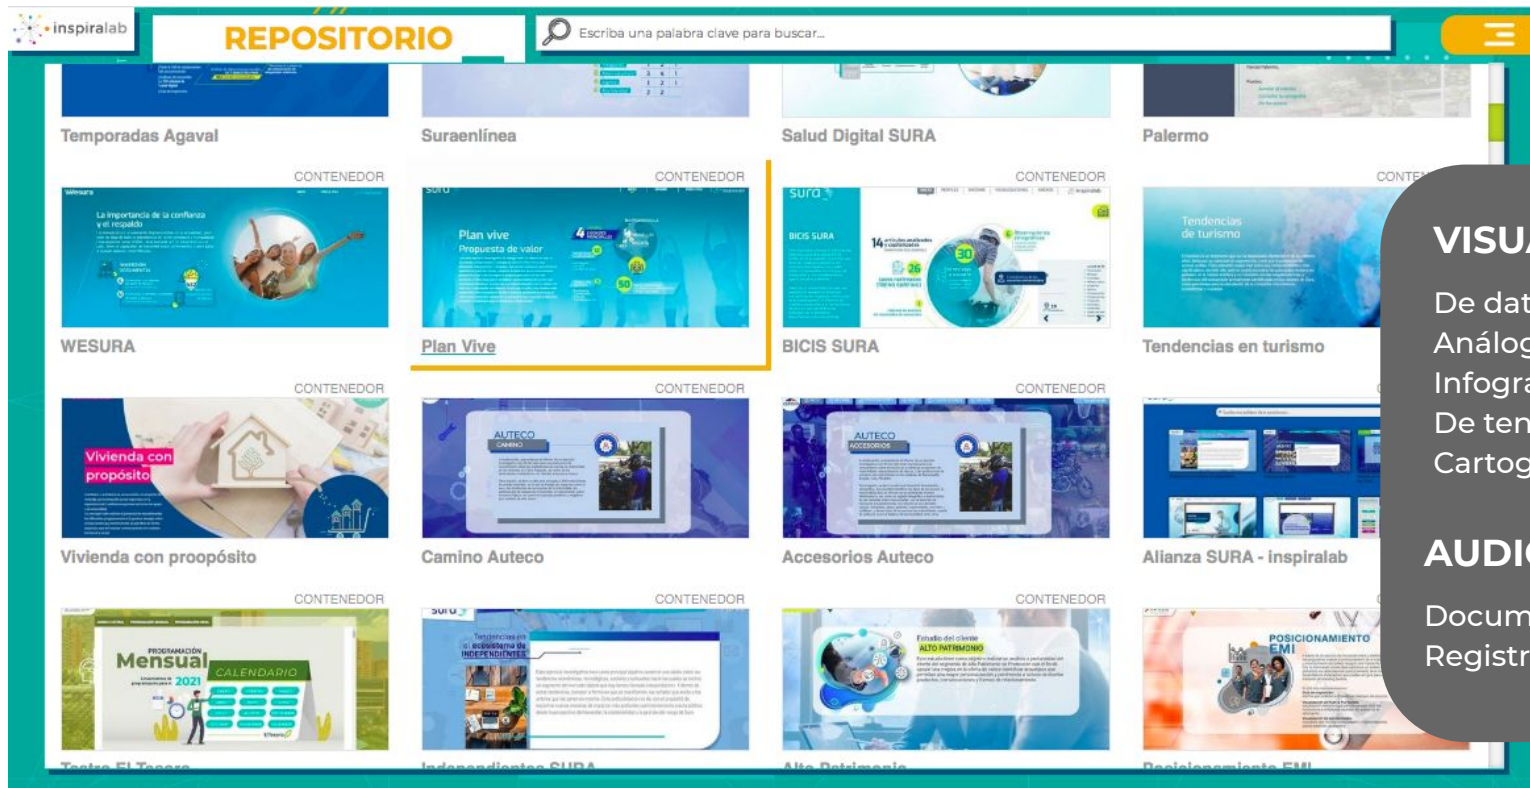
inspiralab
REPOSITORIO
Escriba una palabra clave para buscar...

Temporadas Agaval
Suraenlínea
Salud Digital SURA
Palermo

CONTENEDOR
La importancia de la confianza y el respaldo
WESURA

CONTENEDOR
Plan vive
Propuesta de valor
Plan Vive

CONTENEDOR
sura
BICIS SURA
BICIS SURA

CONTEN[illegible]
Tendencias de turismo
Tendencias en turismo

CONTENEDOR
Vivienda con propósito
Vivienda con proopósito

CONTENEDOR
AUTECO CAMINO
Camino Auteco

CONTENEDOR
AUTECO ACCESORIOS
Accesorios Auteco

Alianza SURA - inspiralab

CONTENEDOR
PROGRAMACIÓN Mensual CALENDARIO 2021
Teatro El Tesoro

CONTENEDOR
Tendencias en el ecosistema de INDEPENDIENTES
Independientes SURA

CONTENEDOR
Estudio del cliente ALTO PATRIMONIO
Alto Patrimonio

POSICIONAMIENTO EMI
Posicionamiento EMI

VISU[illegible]
De dat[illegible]
Análog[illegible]
Infogra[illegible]
De ten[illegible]
Cartog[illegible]

AUDI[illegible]
Docum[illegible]
Registr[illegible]